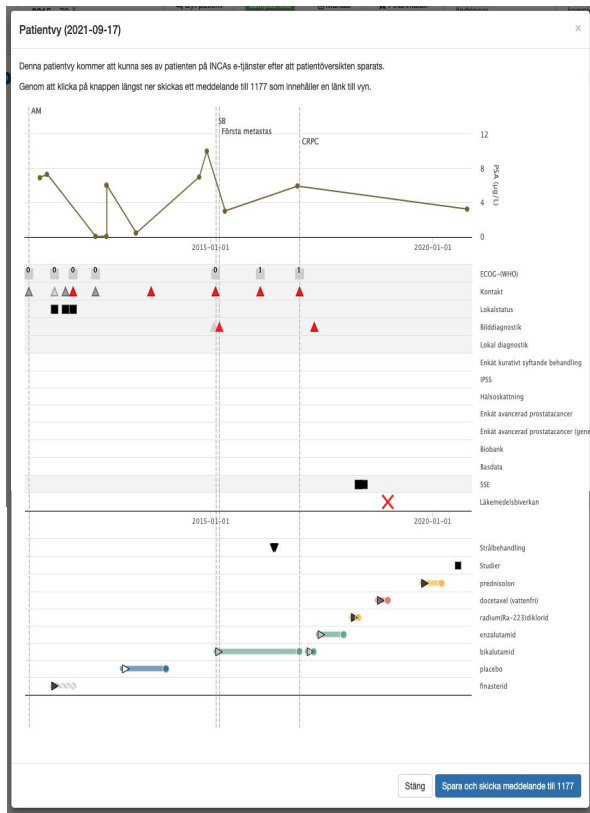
Patientvy (2021-09-17)

×

Denna patientvy kommer att kunna ses av patienten på INCAs e-tjänster efter att patientöversikten sparats.

Genom att klicka på knappen längst ner skickas ett meddelande till 1177 som innehåller en länk till vyn.

AM

SB

Första metastas

CRPC

12

8

4

0

PSA (µg/L)

2015-01-01

2020-01-01

0 0 0 0 0 1 1

ECOG-(WHO)

Kontakt

Lokalstatus

Bilddiagnostik

Lokal diagnostik

Enkät kurativt syftande behandling

IPSS

Hälsoskattning

Enkät avancerad prostatacancer

Enkät avancerad prostatacancer (gene

Biobank

Basdata

SSE

Läkemedelsbiverkan

2015-01-01

2020-01-01

Strålbehandling

Studier

prednisolon

docetaxel (vattenfri)

radium(Ra-223)diklorid

enzalutamid

bikalutamid

placebo

finasterid

Stäng

Spara och skicka meddelande till 1177